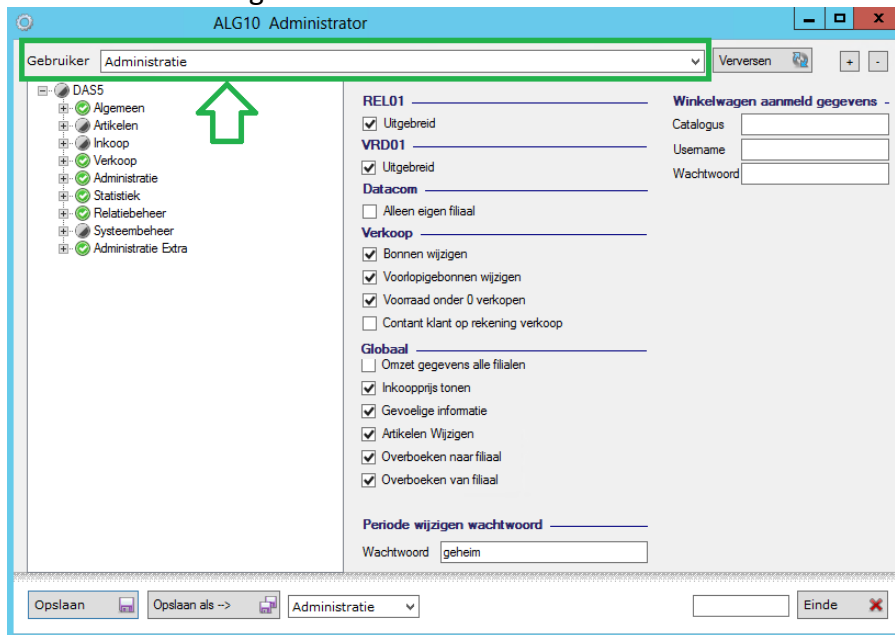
ALG10 Administrator

Gebruiker Administratie

Verversen

+ -

DAS5
Algemeen
Artikelen
Inkoop
Verkoop
Administratie
Statistiek
Relatiebeheer
Systeembeheer
Administratie Extra

REL01
Uitgebreid
VRD01
Uitgebreid
Datacom
Alleen eigen filiaal
Verkoop
Bonnen wijzigen
Voorlopigebonnen wijzigen
Voorraad onder 0 verkopen
Contant klant op rekening verkoop
Globaal
Omzet gegevens alle filialen
Inkoopprijs tonen
Gevoelige informatie
Artikelen Wijzigen
Overboeken naar filiaal
Overboeken van filiaal

Periode wijzigen wachtwoord
Wachtwoord geheim

Winkelwagen aanmeld gegevens
Catalogus
Username
Wachtwoord

Opslaan
Opslaan als -->
Administratie
Einde